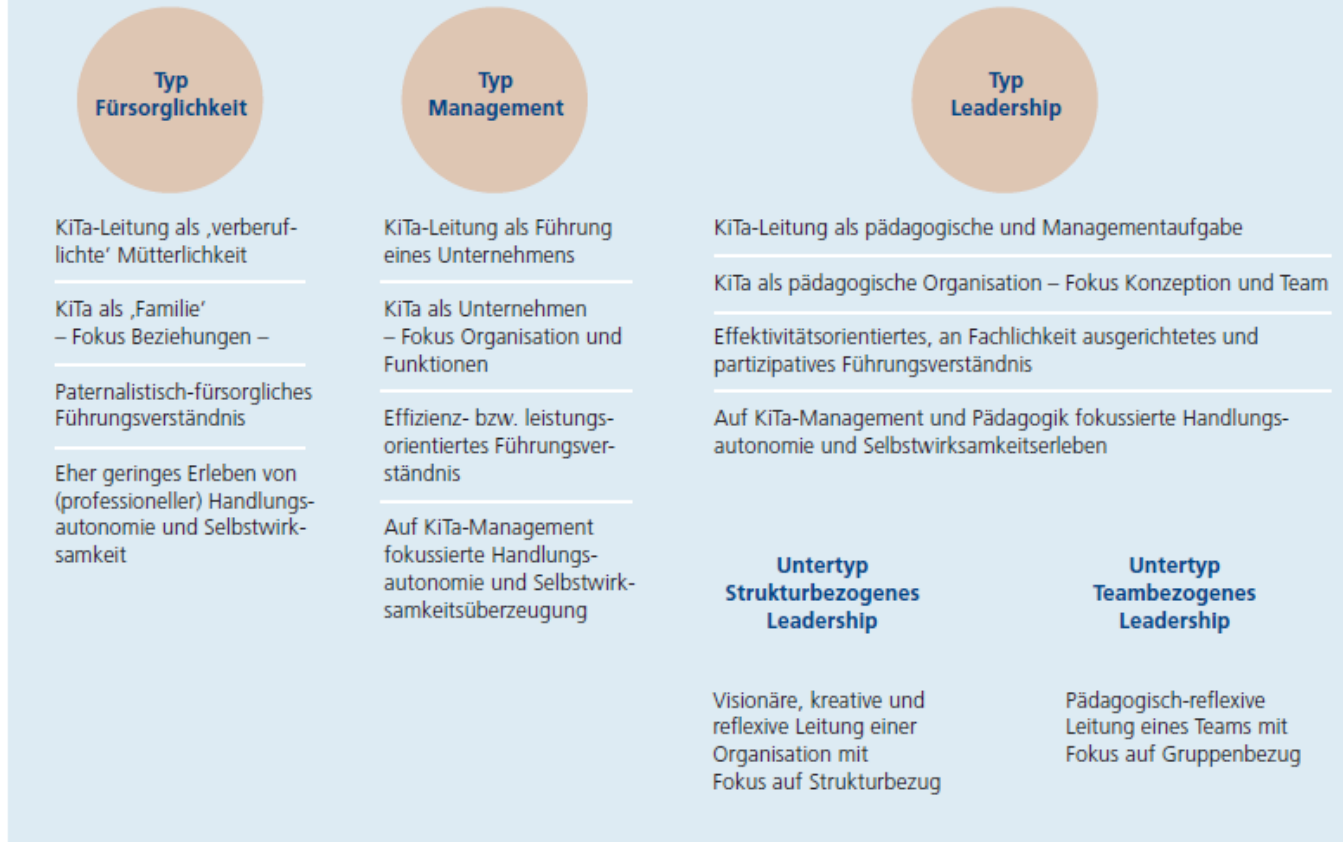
Typ
Fürsorglichkeit

KiTa-Leitung als ‚verberuflichte' Mütterlichkeit

KiTa als ‚Familie'
– Fokus Beziehungen –

Paternalistisch-fürsorgliches Führungsverständnis

Eher geringes Erleben von (professioneller) Handlungsautonomie und Selbstwirksamkeit

Typ
Management

KiTa-Leitung als Führung eines Unternehmens

KiTa als Unternehmen
– Fokus Organisation und Funktionen

Effizienz- bzw. leistungsorientiertes Führungsverständnis

Auf KiTa-Management fokussierte Handlungsautonomie und Selbstwirksamkeitsüberzeugung

Typ
Leadership

KiTa-Leitung als pädagogische und Managementaufgabe

KiTa als pädagogische Organisation – Fokus Konzeption und Team

Effektivitätsorientiertes, an Fachlichkeit ausgerichtetes und partizipatives Führungsverständnis

Auf KiTa-Management und Pädagogik fokussierte Handlungsautonomie und Selbstwirksamkeitserleben

Untertyp
Strukturbezogenes
Leadership

Visionäre, kreative und reflexive Leitung einer Organisation mit Fokus auf Strukturbezug

Untertyp
Teambezogenes
Leadership

Pädagogisch-reflexive Leitung eines Teams mit Fokus auf Gruppenbezug